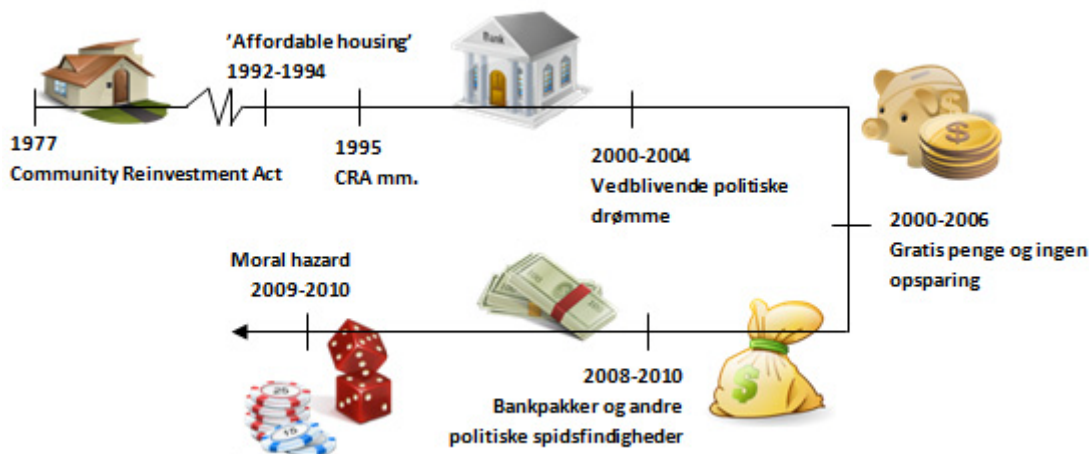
'Affordable housing'
1992-1994

Bank

1977
Community Reinvestment Act

1995
CRA mm.

2000-2004
Vedblivende politiske drømme

2000-2006
Gratis penge og ingen opsparing

Moral hazard
2009-2010

2008-2010
Bankpakker og andre politiske spidsfindigheder

25

15